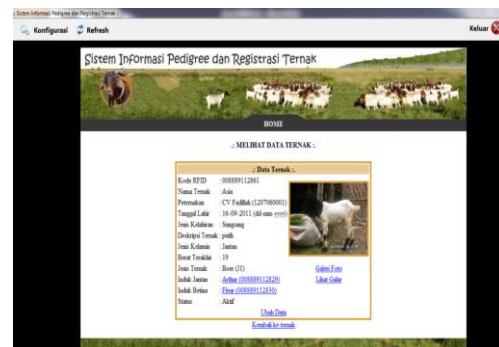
Sistem Informasi Pedigree dan Registrasi Ternak

Konfigurasi Refresh

Keluar

Sistem Informasi Pedigree dan Registrasi Ternak

HOME

.: MELIHAT DATA TERNAK :.

.: Data Ternak :.

| | |
|---|---|
| Kode RFID | : 008889112861 |
| Nama Ternak | : Asia |
| Peternakan | : CV Fadillah (1207060001) |
| Tanggal Lahir | : 16-09-2011 (dd-mm-yyyy) |
| Jenis Kelahiran | : Tunggal |
| Deskripsi Ternak | : putih |
| Jenis Kelamin | : Jantan |
| Berat Terakhir | : 19 |
| Jenis Ternak | : Boer (21) |
| Induk Jantan | : Arthur (008889112829) |
| Induk Betina | : Fleur (008889112830) |
| Status | : Aktif |

Galeri Foto

Lihat Galur

Ubah Data

Kembali ke ternak